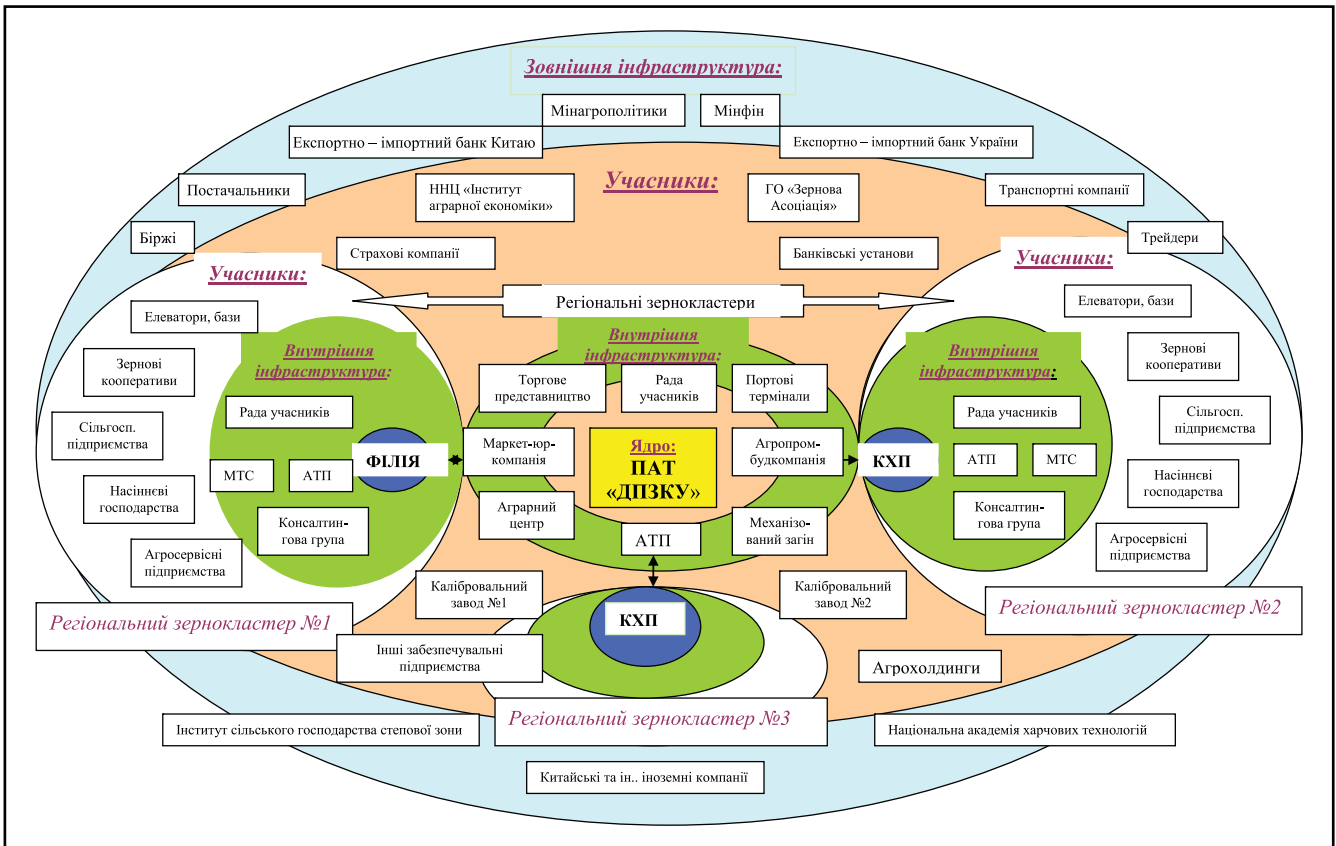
Зовнішня інфраструктура:

Мінагрополітики

Мінфін

Експортно – імпортний банк Китаю

Експортно – імпортний банк України

Постачальники

ННЦ «Інститут аграрної економіки»

Учасники:

ГО «Зернова Асоціація»

Транспортні компанії

Біржі

Страхові компанії

Банківські установи

Трейдери

Учасники:

Учасники:

Регіональні зернокластери

Елеватори, бази

Елеватори, бази

Внутрішня інфраструктура:

Зернові кооперативи

Внутрішня інфраструктура:

Внутрішня інфраструктура:

Зернові кооперативи

Торгове представництво

Рада учасників

Портові термінали

Рада учасників

Сільгосп. підприємства

Рада учасників

Сільгосп. підприємства

Маркет-юр-компанія

Ядро: ПАТ «ДПЗКУ»

Агропром-будкомпанія

ФІЛІЯ

КХП

МТС

АТП

АТП

МТС

Насіннєві господарства

Насіннєві господарства

Аграрний центр

Механізо-ваний загін

Консалтин-гова група

Консалтин-гова група

АТП

Агросервісні підприємства

Агросервісні підприємства

Калібровальний завод №1

Калібровальний завод №2

Регіональний зернокластер №1

КХП

Регіональний зернокластер №2

Інші забезпечувальні підприємства

Агрохолдинги

Інститут сільського господарства степової зони

Регіональний зернокластер №3

Національна академія харчових технологій

Китайські та ін.. іноземні компанії